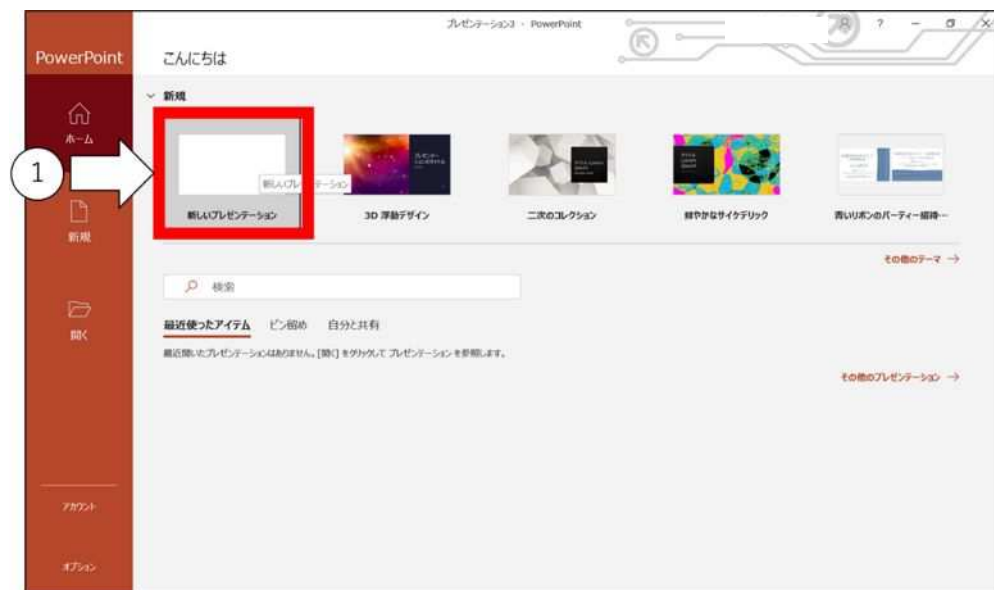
プレゼンテーション3 - PowerPoint

?

PowerPoint

こんにちは

ホーム

1

新規

開く

アカウント

オプション

新規

新しいプレゼンテーション

新しいプレゼンテーション

3D 浮動デザイン

二次のコレクション

鮮やかなサイケデリック

青いリボンのパーティー招待…

その他のテーマ →

検索

最近使ったアイテム　ピン留め　自分と共有

最近開いたプレゼンテーションはありません。[開く] をクリックして プレゼンテーション を参照します。

その他のプレゼンテーション →